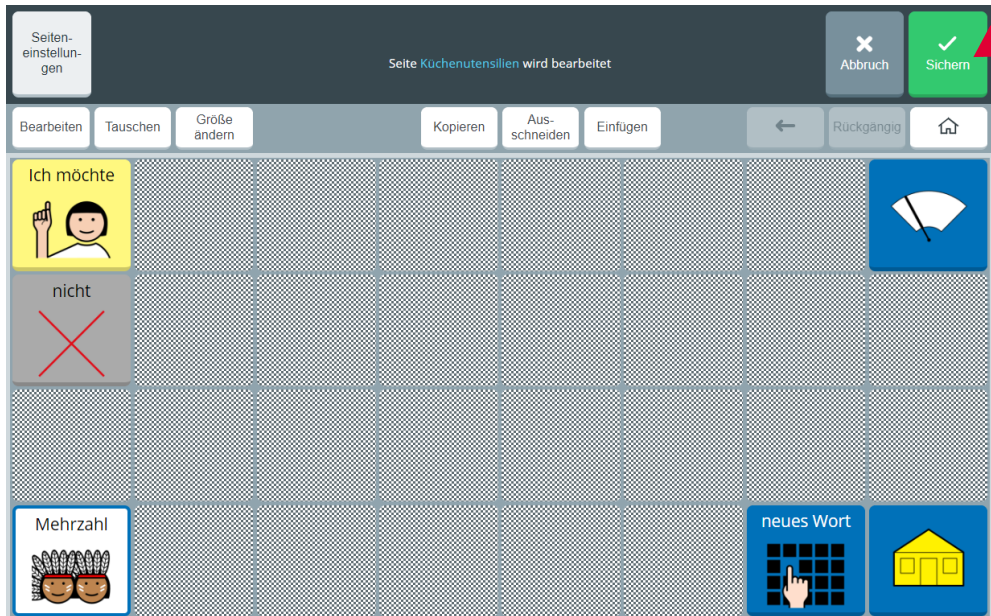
Seiteneinstellungen

Seite Küchenutensilien wird bearbeitet

Abbruch

Sichern

Bearbeiten

Tauschen

Größe ändern

Kopieren

Ausschneiden

Einfügen

Rückgängig

Ich möchte

nicht

Mehrzahl

neues Wort